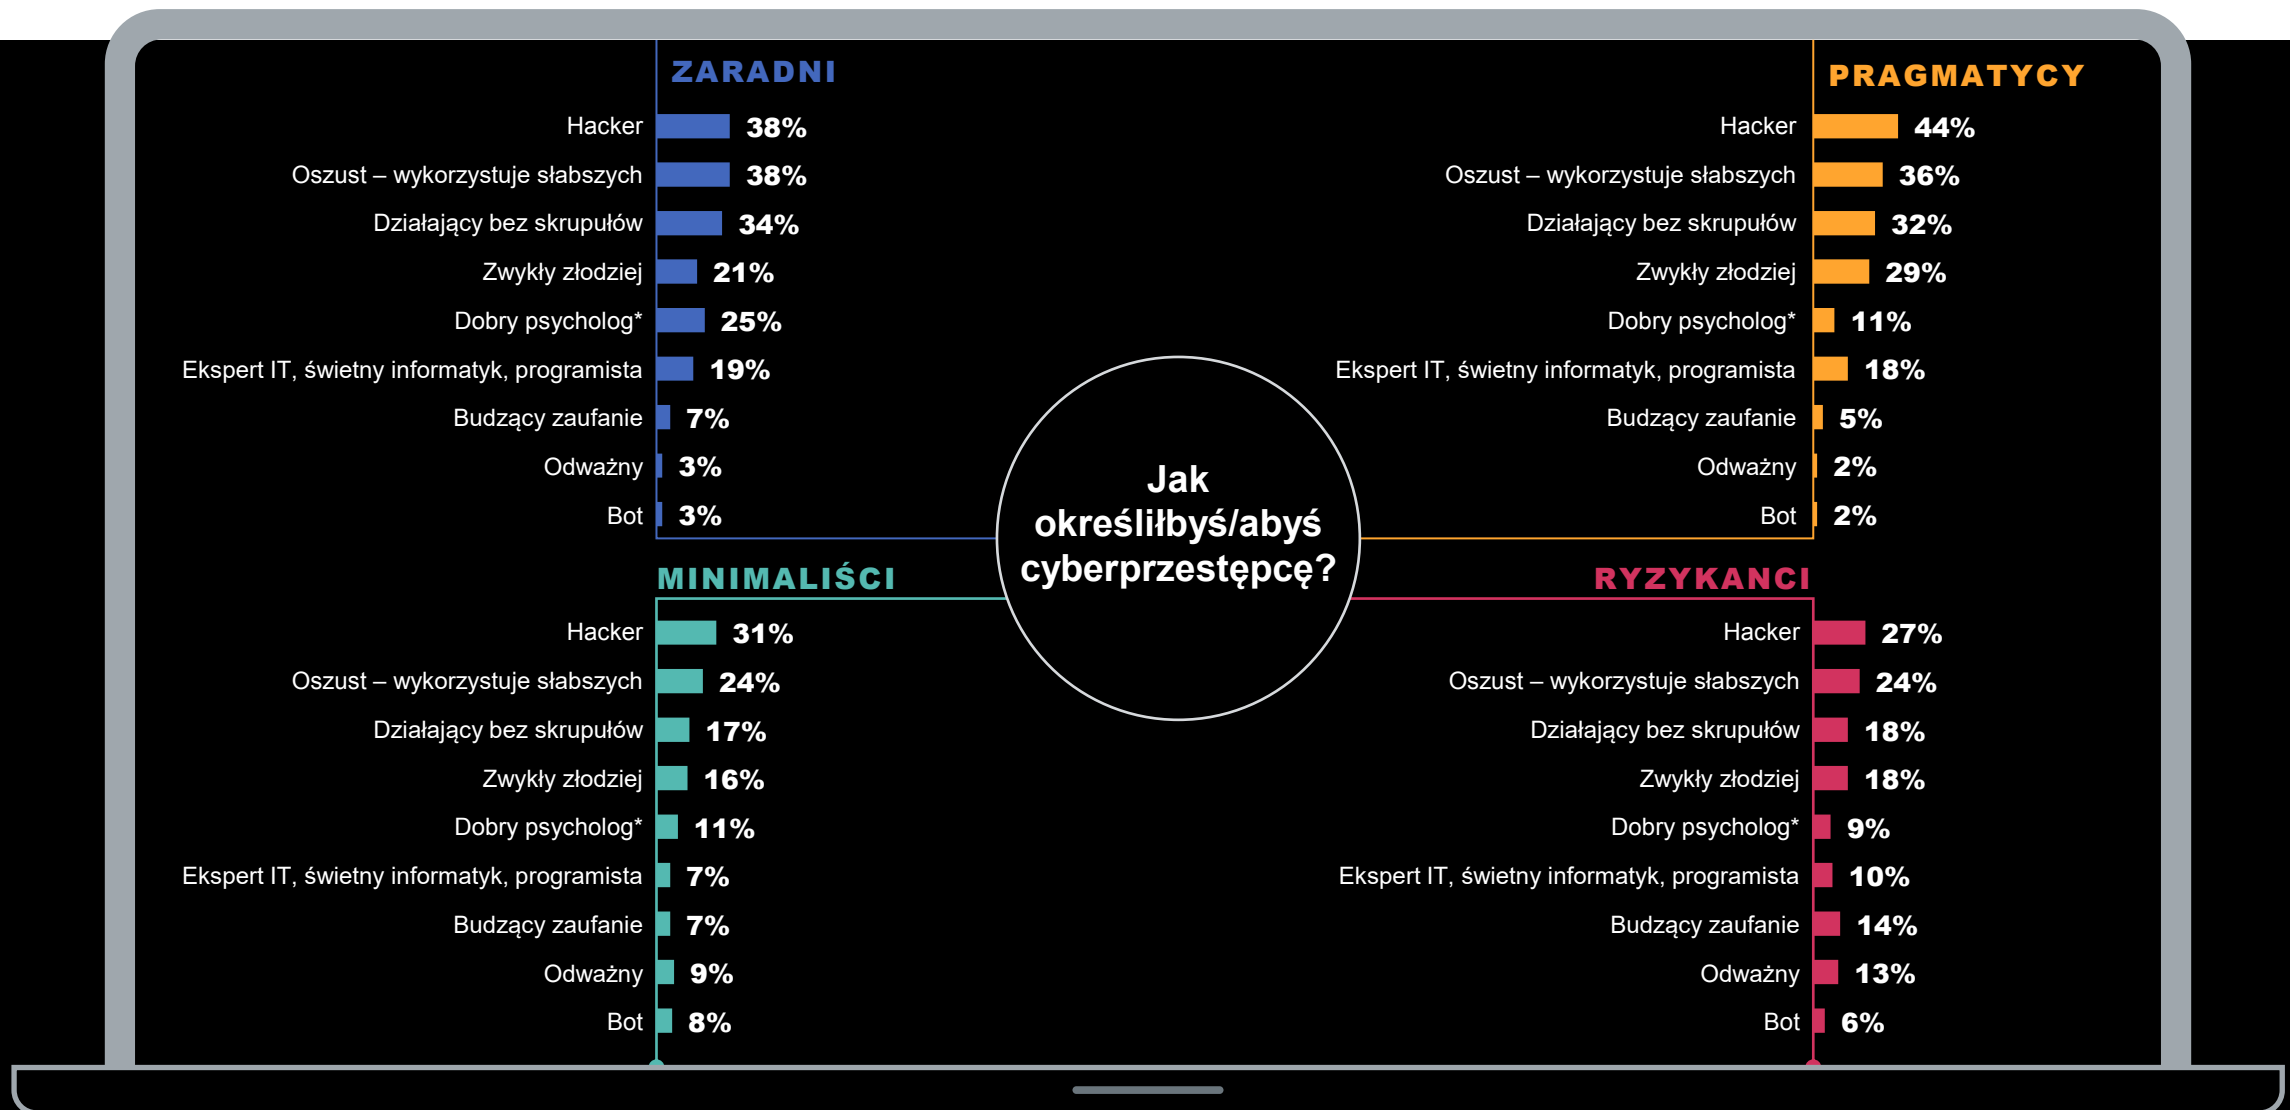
ZARADNI

| | |
|---|---|
| Hacker | 38% |
| Oszust – wykorzystuje słabszych | 38% |
| Działający bez skrupułów | 34% |
| Zwykły złodziej | 21% |
| Dobry psycholog* | 25% |
| Ekspert IT, świetny informatyk, programista | 19% |
| Budzący zaufanie | 7% |
| Odważny | 3% |
| Bot | 3% |

PRAGMATYCY

| | |
|---|---|
| Hacker | 44% |
| Oszust – wykorzystuje słabszych | 36% |
| Działający bez skrupułów | 32% |
| Zwykły złodziej | 29% |
| Dobry psycholog* | 11% |
| Ekspert IT, świetny informatyk, programista | 18% |
| Budzący zaufanie | 5% |
| Odważny | 2% |
| Bot | 2% |

Jak określiłbyś/abyś cyberprzestępcę?

MINIMALIŚCI

| | |
|---|---|
| Hacker | 31% |
| Oszust – wykorzystuje słabszych | 24% |
| Działający bez skrupułów | 17% |
| Zwykły złodziej | 16% |
| Dobry psycholog* | 11% |
| Ekspert IT, świetny informatyk, programista | 7% |
| Budzący zaufanie | 7% |
| Odważny | 9% |
| Bot | 8% |

RYZYKANCI

| | |
|---|---|
| Hacker | 27% |
| Oszust – wykorzystuje słabszych | 24% |
| Działający bez skrupułów | 18% |
| Zwykły złodziej | 18% |
| Dobry psycholog* | 9% |
| Ekspert IT, świetny informatyk, programista | 10% |
| Budzący zaufanie | 14% |
| Odważny | 13% |
| Bot | 6% |